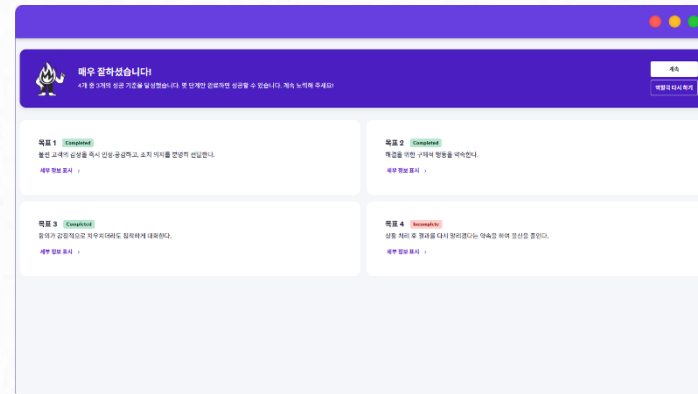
매우 잘하셨습니다!

4개 중 3개의 성공 기준을 달성했습니다. 몇 단계만 완료하면 성공할 수 있습니다. 계속 노력해 주세요!

계속

역할극 다시 하기

목표 1 Completed

불만 고객이 감정을 즉시 인정·공감하고, 조치 의지를 명확히 전달한다.

세부 정보 표시 ›

목표 2 Completed

확검을 위한 구체적 행동을 약속한다.

세부 정보 표시 ›

목표 3 Completed

항의가 감정적으로 치우치더라도 침착하게 대화한다.

세부 정보 표시 ›

목표 4 Incomplete

상황 처리 후 결과를 다시 알리겠다는 약속을 하며 응신을 묻는다.

세부 정보 표시 ›